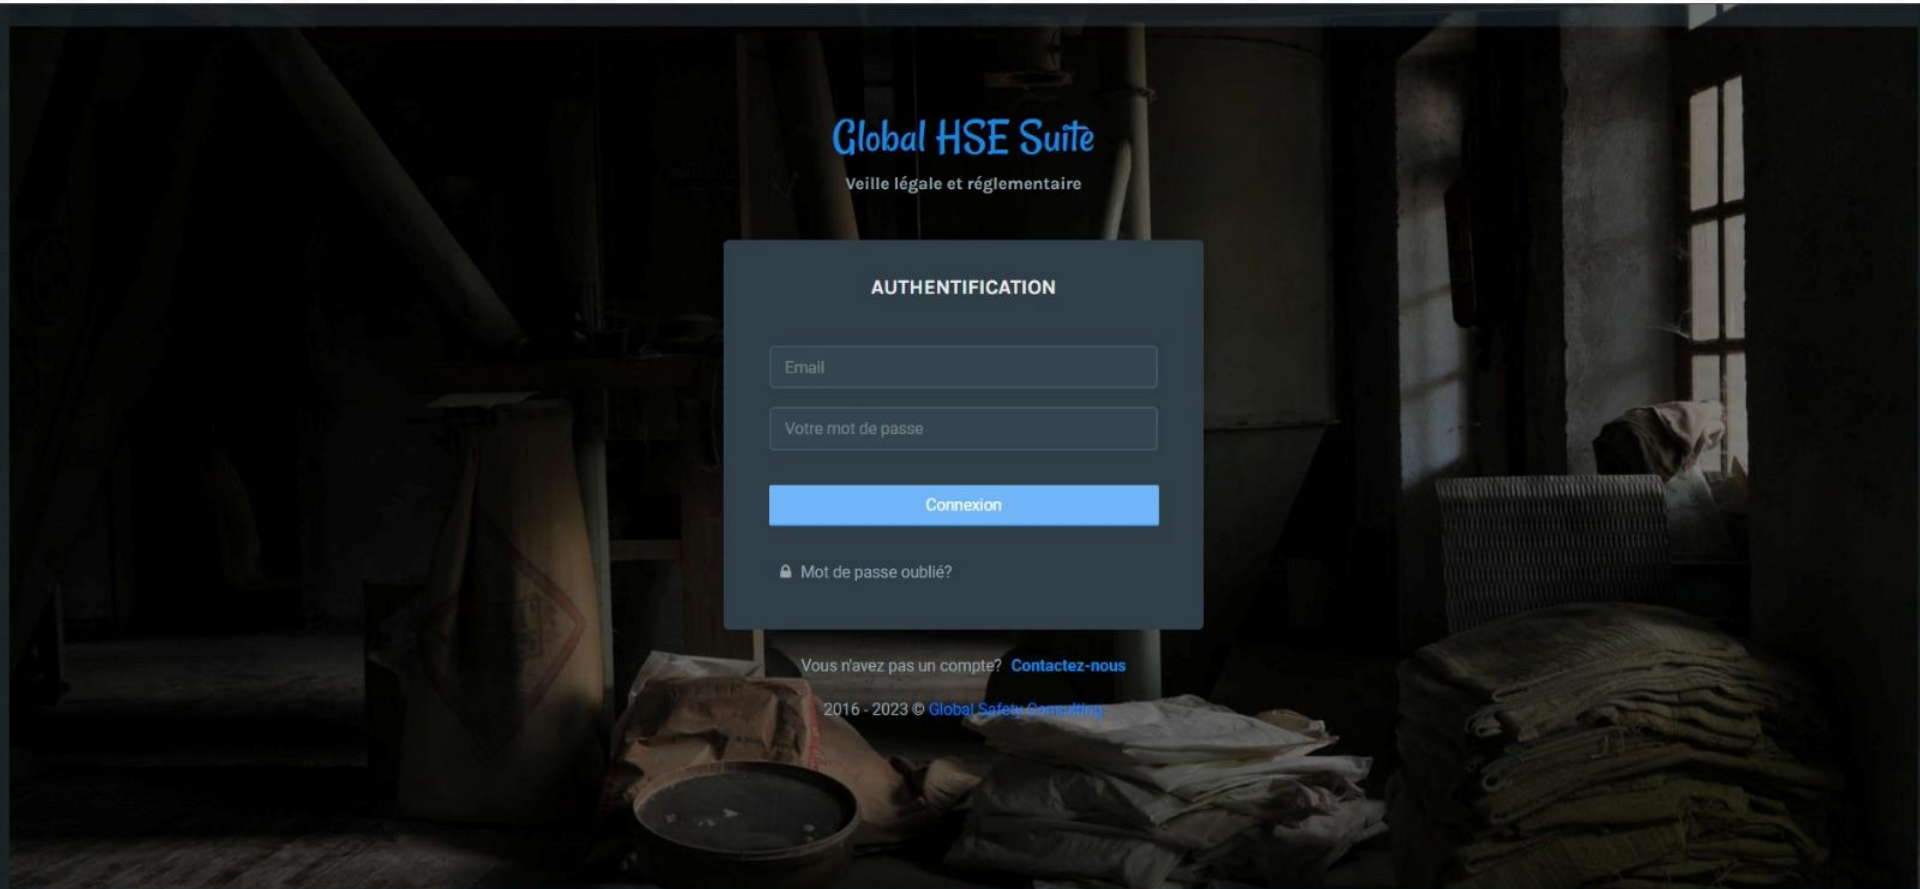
Global HSE Suite

Veille légale et réglementaire

AUTHENTIFICATION

Email

Votre mot de passe

Connexion

Mot de passe oublié?

Vous n'avez pas un compte? Contactez-nous

2016 - 2023 © Global Safety Consulting